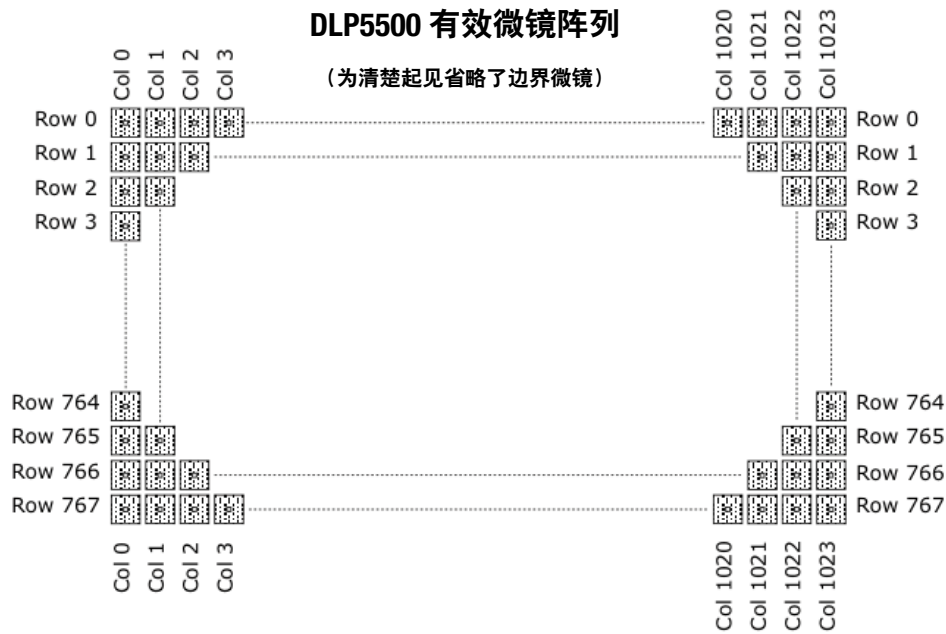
DLP5500 有效微镜阵列

（为清楚起见省略了边界微镜）

Col 0 Col 1 Col 2 Col 3

Col 1020 Col 1021 Col 1022 Col 1023

Row 0 Row 0
Row 1 Row 1
Row 2 Row 2
Row 3 Row 3

Row 764 Row 764
Row 765 Row 765
Row 766 Row 766
Row 767 Row 767

Col 0 Col 1 Col 2 Col 3

Col 1020 Col 1021 Col 1022 Col 1023